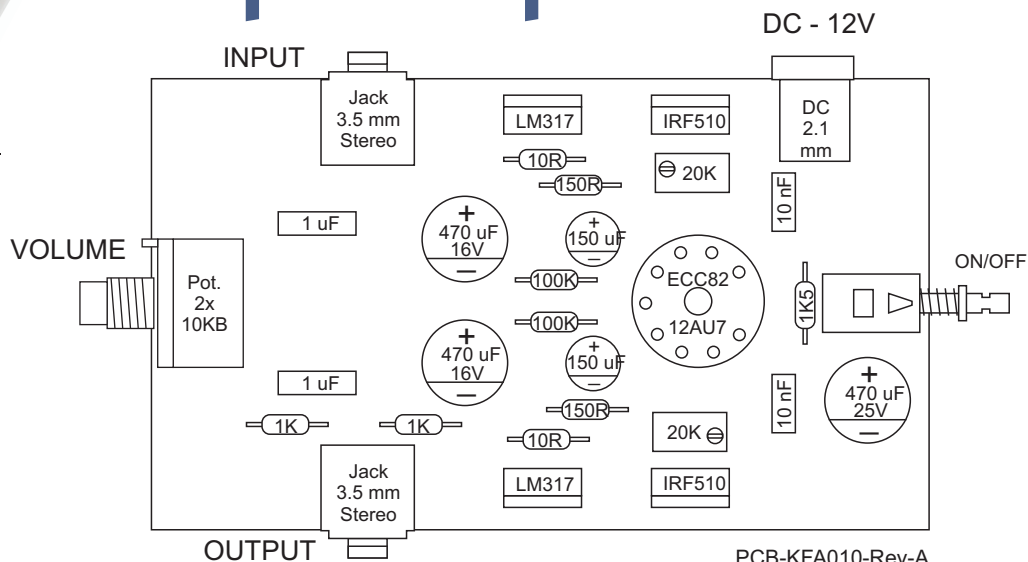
DC - 12V

INPUT

Jack 3.5 mm Stereo

LM317

IRF510

DC 2.1 mm

10R

150R

20K

10 nF

1 uF

+ 470 uF 16V —

+ 150 uF —

VOLUME

Pot. 2x 10KB

100K

ECC82

12AU7

1K5

ON/OFF

100K

+ 470 uF 16V —

+ 150 uF —

1 uF

10 nF

+ 470 uF 25V —

1K

1K

150R

10R

20K

Jack 3.5 mm Stereo

LM317

IRF510

OUTPUT

PCB-KFA010-Rev-A